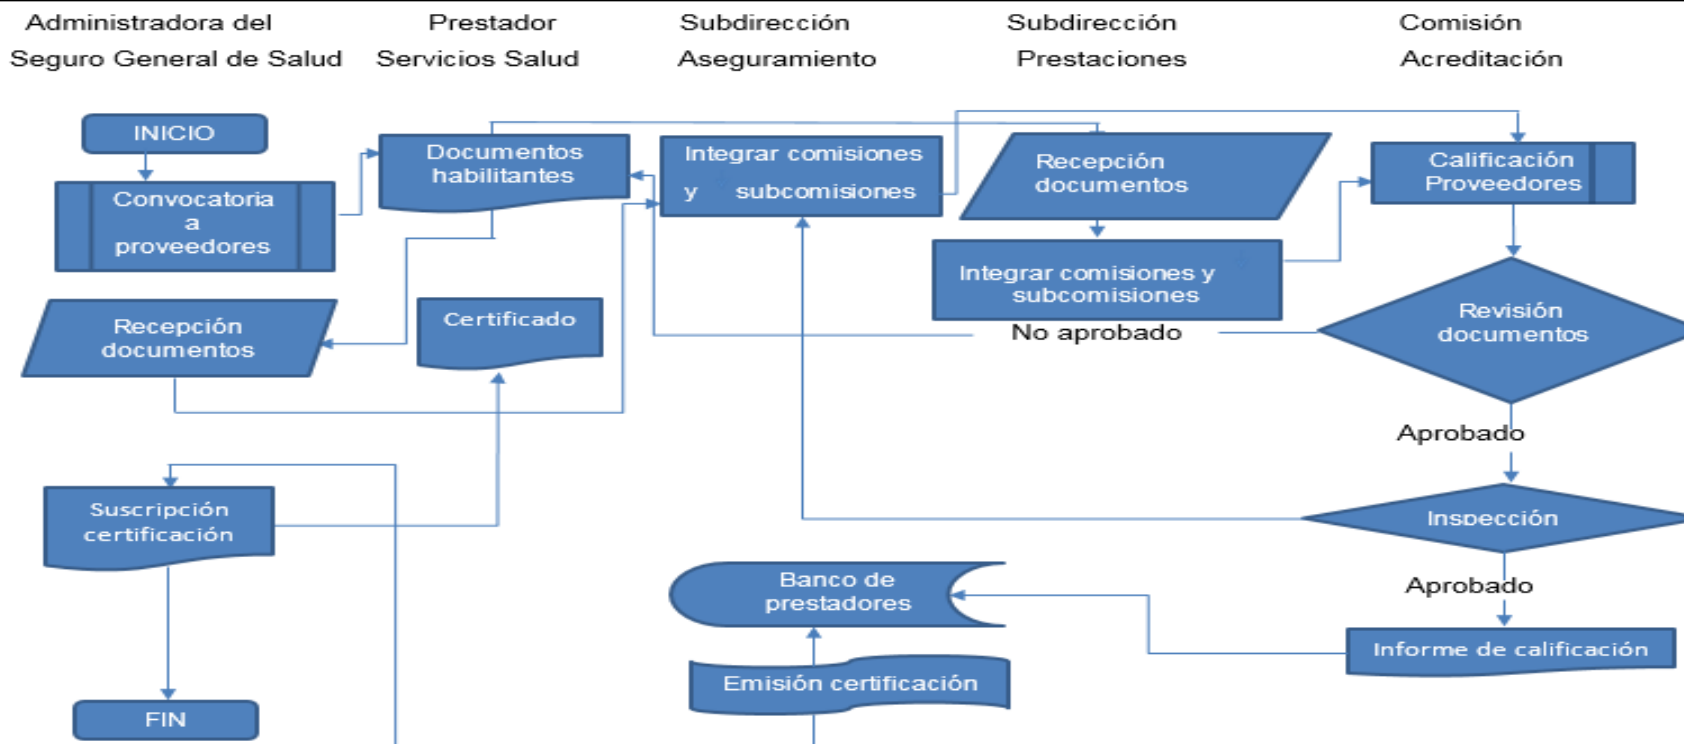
Administradora del Seguro General de Salud

Prestador Servicios Salud

Subdirección Aseguramiento

Subdirección Prestaciones

Comisión Acreditación

INICIO

Convocatoria a proveedores

Documentos habilitantes

Integrar comisiones y subcomisiones

Recepción documentos

Calificación Proveedores

Integrar comisiones y subcomisiones

Recepción documentos

Certificado

No aprobado

Revisión documentos

Aprobado

Suscripción certificación

Inspección

Aprobado

Banco de prestadores

Informe de calificación

Emisión certificación

FIN